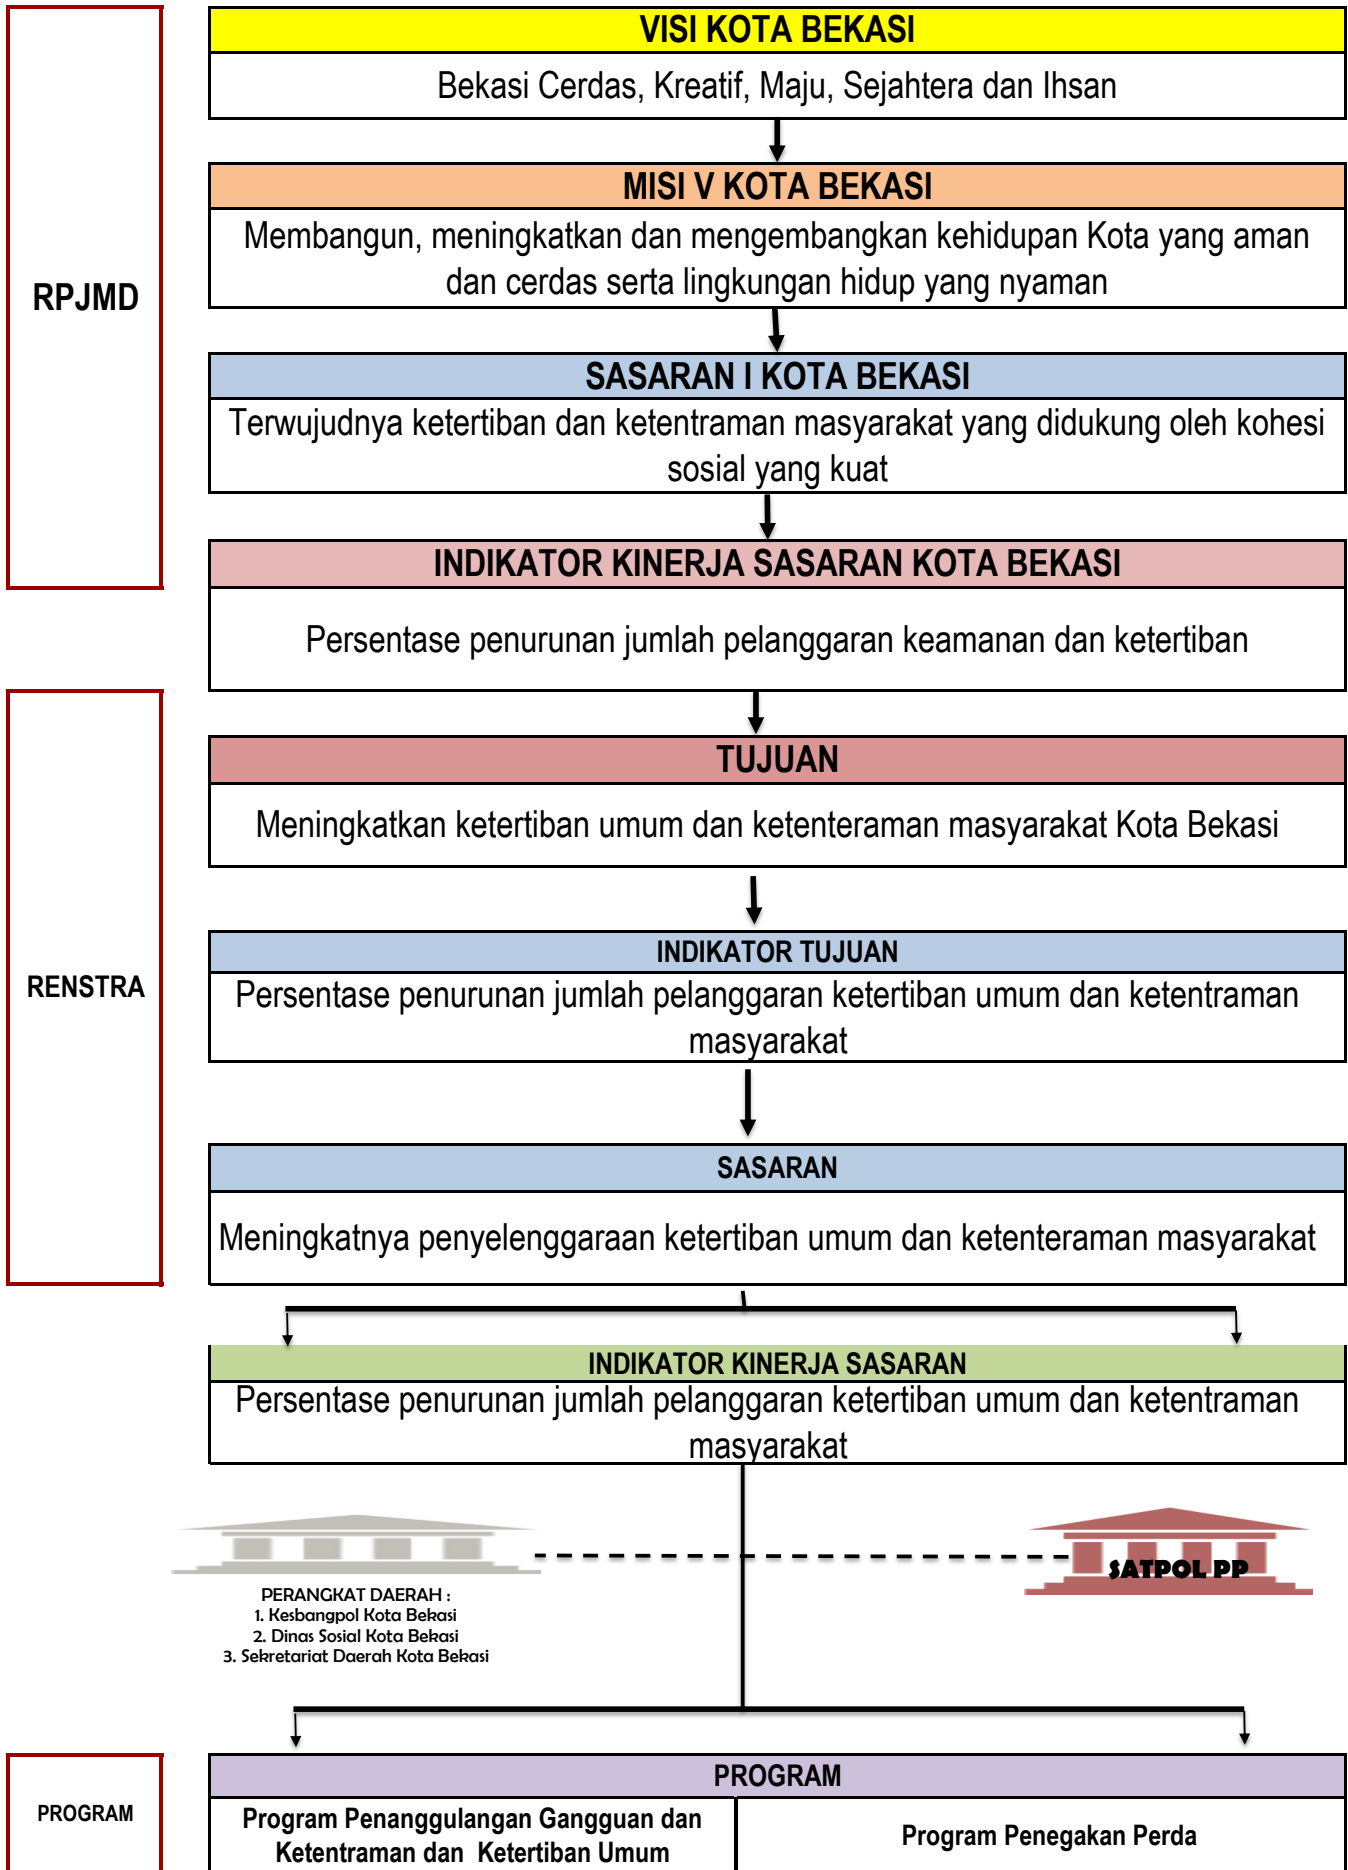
RPJMD

VISI KOTA BEKASI

Bekasi Cerdas, Kreatif, Maju, Sejahtera dan Ihsan

MISI V KOTA BEKASI

Membangun, meningkatkan dan mengembangkan kehidupan Kota yang aman dan cerdas serta lingkungan hidup yang nyaman

SASARAN I KOTA BEKASI

Terwujudnya ketertiban dan ketentraman masyarakat yang didukung oleh kohesi sosial yang kuat

INDIKATOR KINERJA SASARAN KOTA BEKASI

Persentase penurunan jumlah pelanggaran keamanan dan ketertiban

RENSTRA

TUJUAN

Meningkatkan ketertiban umum dan ketenteraman masyarakat Kota Bekasi

INDIKATOR TUJUAN

Persentase penurunan jumlah pelanggaran ketertiban umum dan ketentraman masyarakat

SASARAN

Meningkatnya penyelenggaraan ketertiban umum dan ketenteraman masyarakat

INDIKATOR KINERJA SASARAN

Persentase penurunan jumlah pelanggaran ketertiban umum dan ketentraman masyarakat

PERANGKAT DAERAH :
1. Kesbangpol Kota Bekasi
2. Dinas Sosial Kota Bekasi
3. Sekretariat Daerah Kota Bekasi

SATPOL PP

PROGRAM

PROGRAM

| Program Penanggulangan Gangguan dan Ketentraman dan Ketertiban Umum | Program Penegakan Perda |
|---|---|